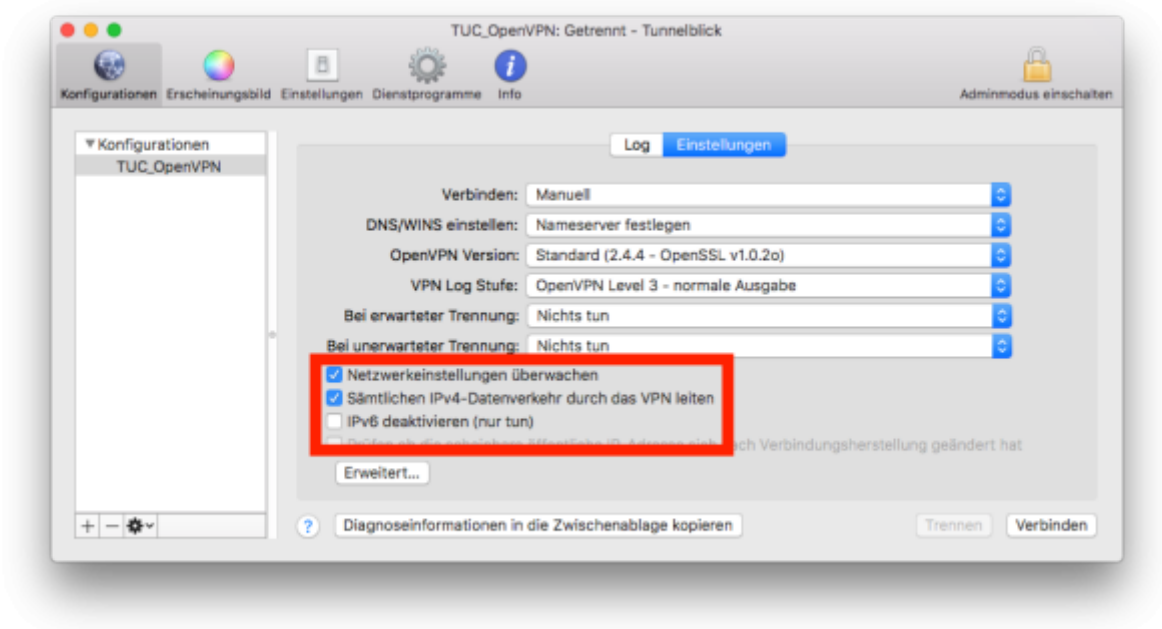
TUC_OpenVPN: Getrennt - Tunnelblick

Konfigurationen Erscheinungsbild Einstellungen Dienstprogramme Info

Adminmodus einschalten

▼Konfigurationen
TUC_OpenVPN

Log Einstellungen

Verbinden: Manuell
DNS/WINS einstellen: Nameserver festlegen
OpenVPN Version: Standard (2.4.4 - OpenSSL v1.0.2o)
VPN Log Stufe: OpenVPN Level 3 - normale Ausgabe
Bei erwarteter Trennung: Nichts tun
Bei unerwarteter Trennung: Nichts tun

Netzwerkeinstellungen überwachen
Sämtlichen IPv4-Datenverkehr durch das VPN leiten
IPv6 deaktivieren (nur tun)
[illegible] ach Verbindungsherstellung geändert hat

Erweitert...

+ − 

?
Diagnoseinformationen in die Zwischenablage kopieren

Trennen
Verbinden